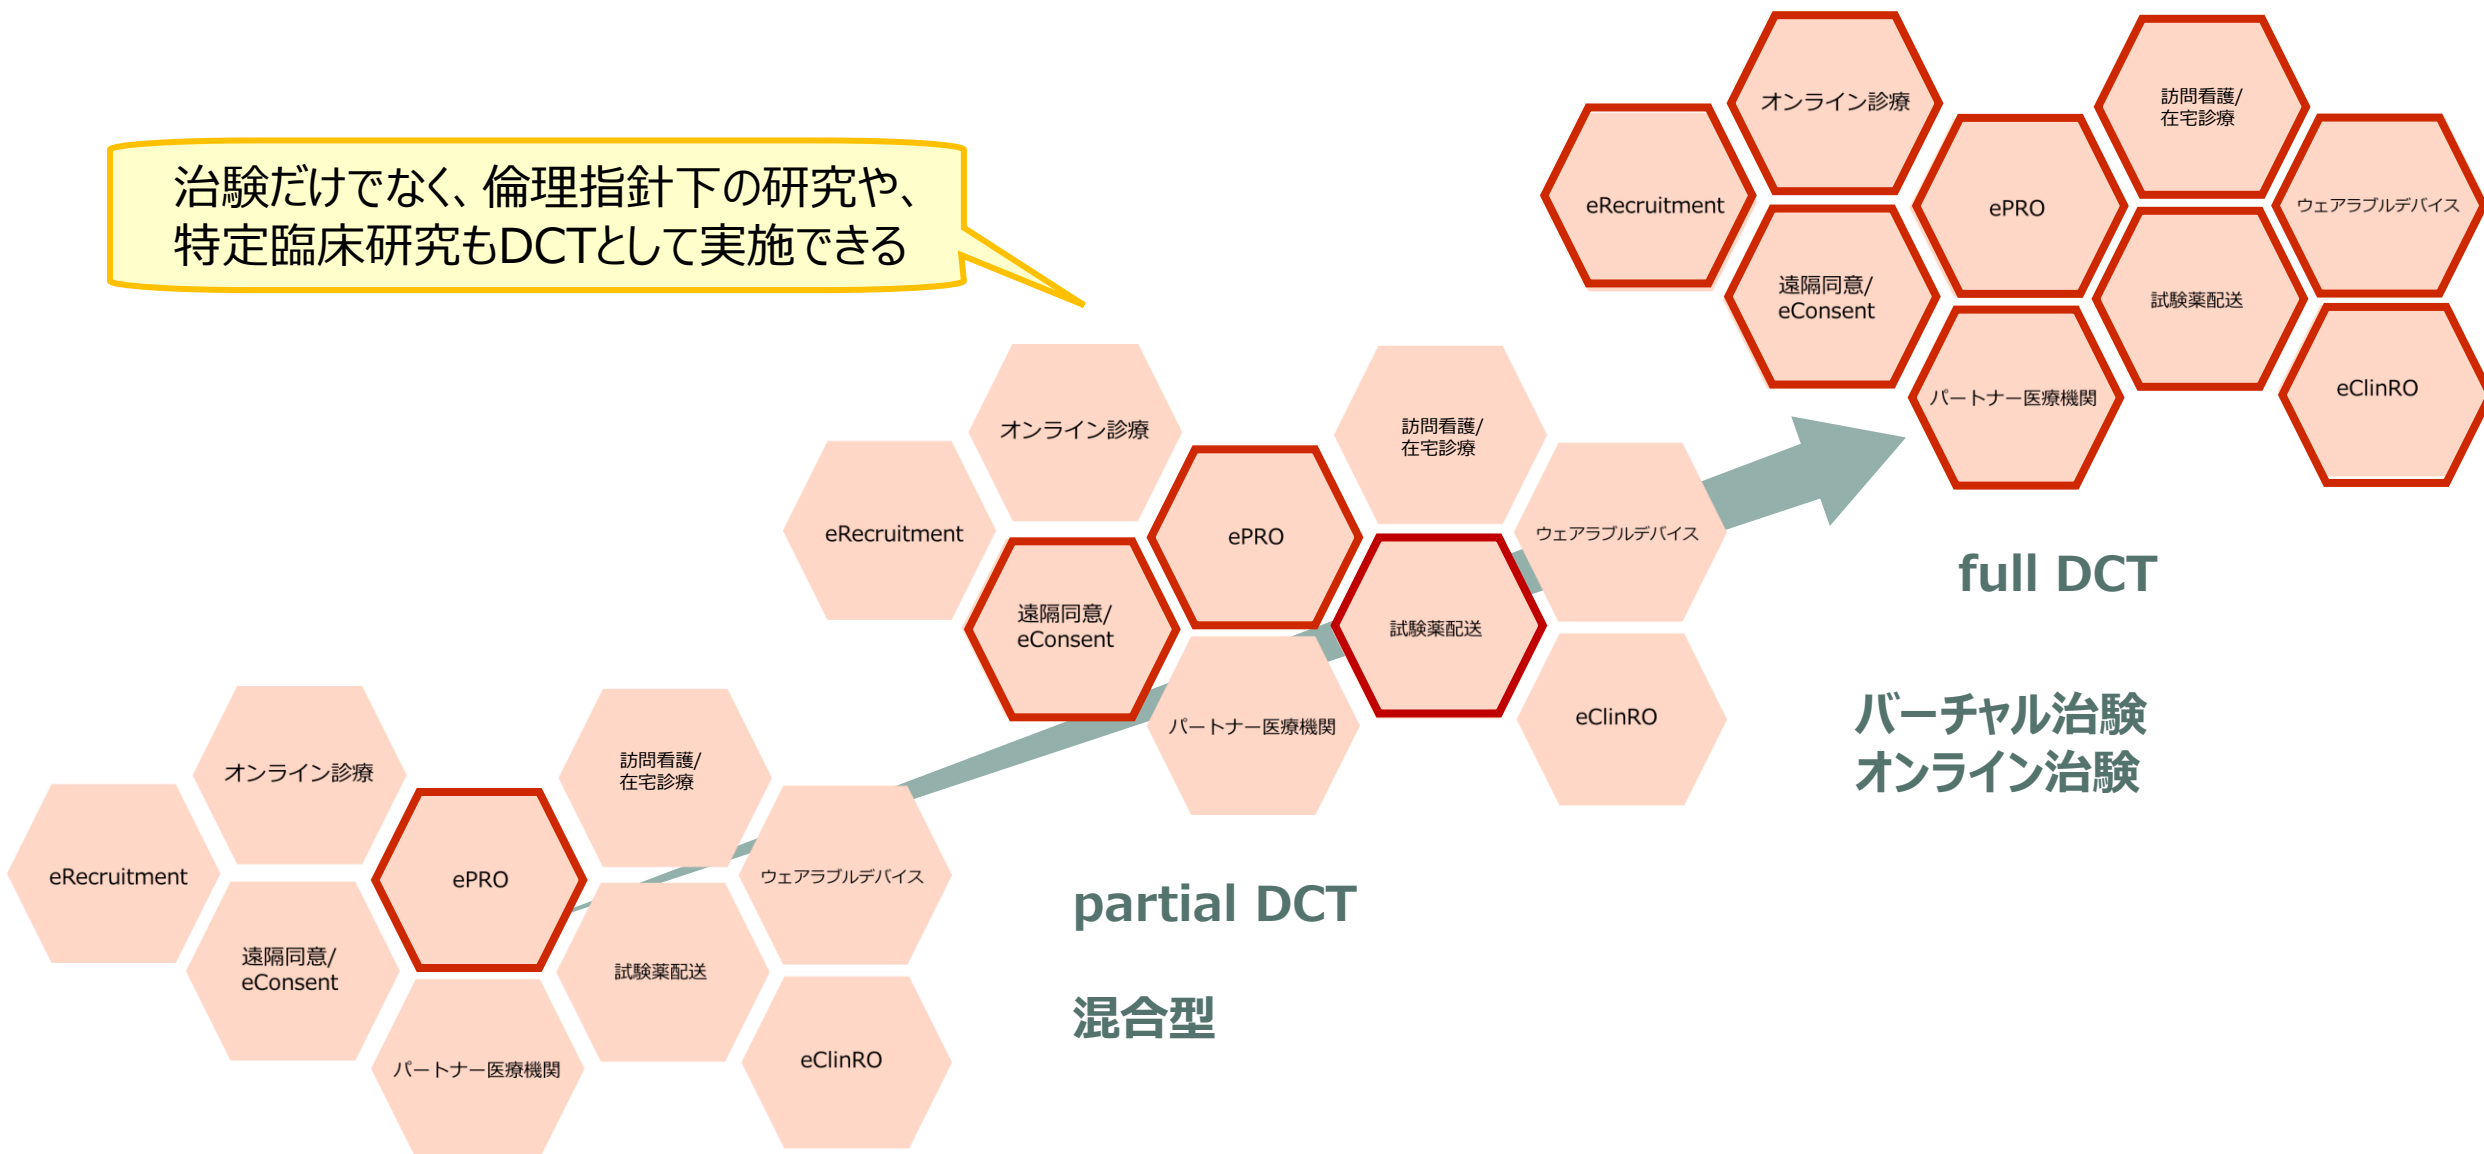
治験だけでなく、倫理指針下の研究や、特定臨床研究もDCTとして実施できる

オンライン診療
訪問看護/在宅診療
eRecruitment
ePRO
ウェアラブルデバイス
遠隔同意/eConsent
試験薬配送
パートナー医療機関
eClinRO

full DCT

オンライン診療
訪問看護/在宅診療
eRecruitment
ePRO
ウェアラブルデバイス
遠隔同意/eConsent
試験薬配送
パートナー医療機関
eClinRO

バーチャル治験
オンライン治験

オンライン診療
訪問看護/在宅診療
eRecruitment
ePRO
ウェアラブルデバイス
遠隔同意/eConsent
試験薬配送
パートナー医療機関
eClinRO

partial DCT

混合型